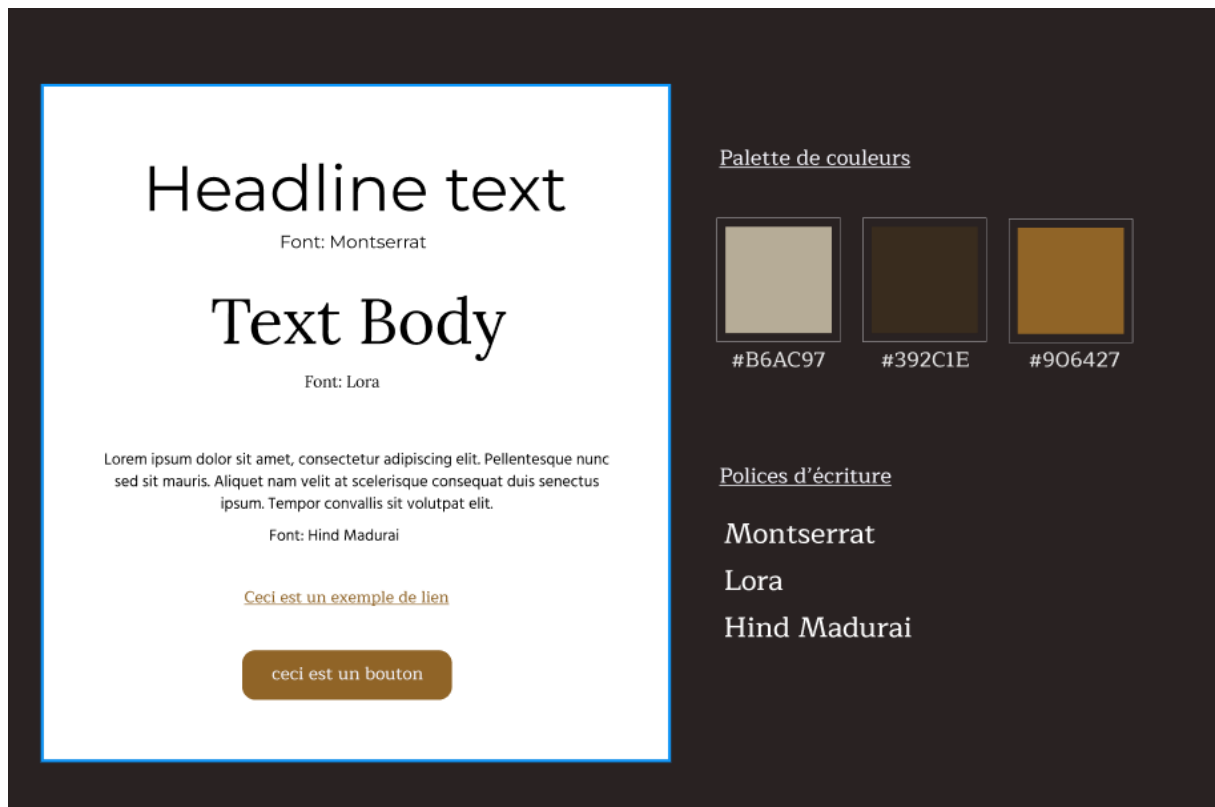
Headline text

Font: Montserrat

Text Body

Font: Lora

Lorem ipsum dolor sit amet, consectetur adipiscing elit. Pellentesque nunc sed sit mauris. Aliquet nam velit at scelerisque consequat duis senectus ipsum. Tempor convallis sit volutpat elit.

Font: Hind Madurai

Ceci est un exemple de lien

ceci est un bouton

Palette de couleurs

#B6AC97

#392C1E

#906427

Polices d'écriture

Montserrat

Lora

Hind Madurai